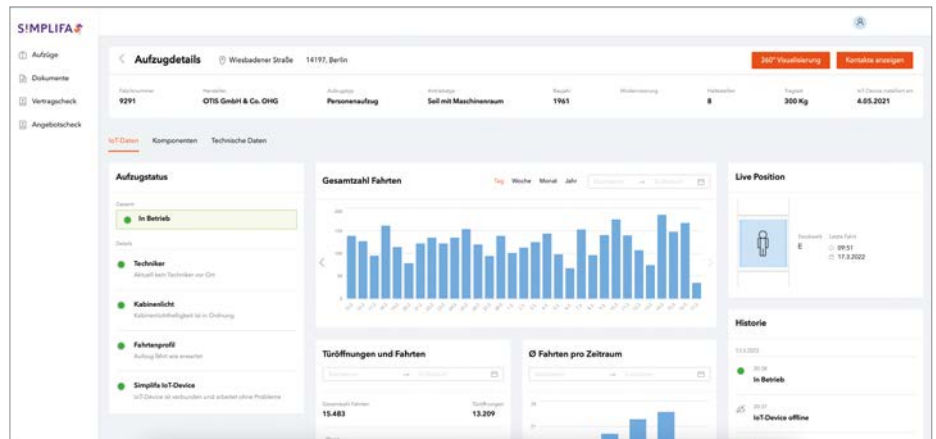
SIMPLIFA

Aufzüge
Dokumente
Vertragscheck
Angebotscheck

Aufzugdetails Wiesbadener Straße 14197, Berlin

360° Visualisierung
Kontakte anzeigen

| Fabriknummer | Hersteller | Aufzugstyp | Antriebstyp | Baujahr | Modernisierung | Haltestellen | Tragkraft | IoT-Device installiert am |
|---|---|---|---|---|---|---|---|---|
| 9291 | OTIS GmbH & Co. OHG | Personenaufzug | Seil mit Maschinenraum | 1961 | | 8 | 300 Kg | 4.05.2021 |

IoT-Daten Komponenten Technische Daten

Aufzugstatus

Gesamt
In Betrieb

Details
Techniker
Aktuell kein Techniker vor Ort
Kabinenlicht
Kabinenlichthelligkeit ist in Ordnung
Fahrtenprofil
Aufzug fährt wie erwartet
Simplifa IoT-Device
IoT-Device ist verbunden und arbeitet ohne Probleme

Gesamtzahl Fahrten
Tag Woche Monat Jahr

Live Position
Stockwerk
E
Letzte Fahrt
09:51
17.3.2022

Historie
17.3.2022
In Betrieb
IoT-Device offline

Türöffnungen und Fahrten
Gesamtzahl Fahrten
15.483
Türöffnungen
13.209

Ø Fahrten pro Zeitraum